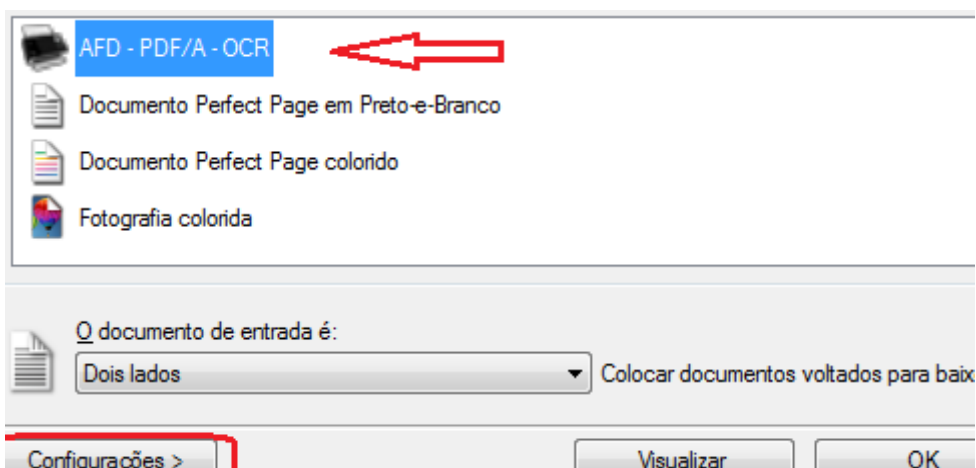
AFD - PDF/A - OCR

Documento Perfect Page em Preto-e-Branco

Documento Perfect Page colorido

Fotografia colorida

O documento de entrada é:

Dois lados

Colocar documentos voltados para baix

Configurações >

Visualizar

OK